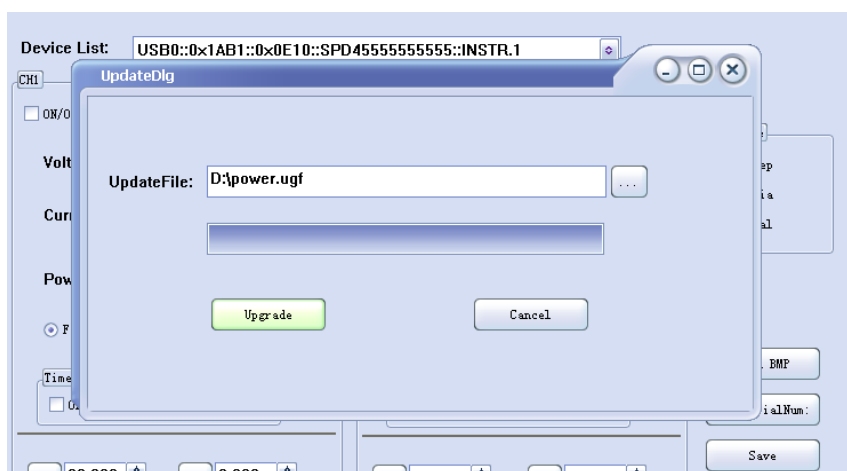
Device List: USB0::0x1AB1::0x0E10::SPD45555555555::INSTR.1

CH1

ON/O

Volt

Curr

Pow

F

Time

O

UpdateDlg

UpdateFile: D:\power.ugf ...

Upgrade

Cancel

ep

ia

al

BMP

ialNum:

Save

00.000

0.000